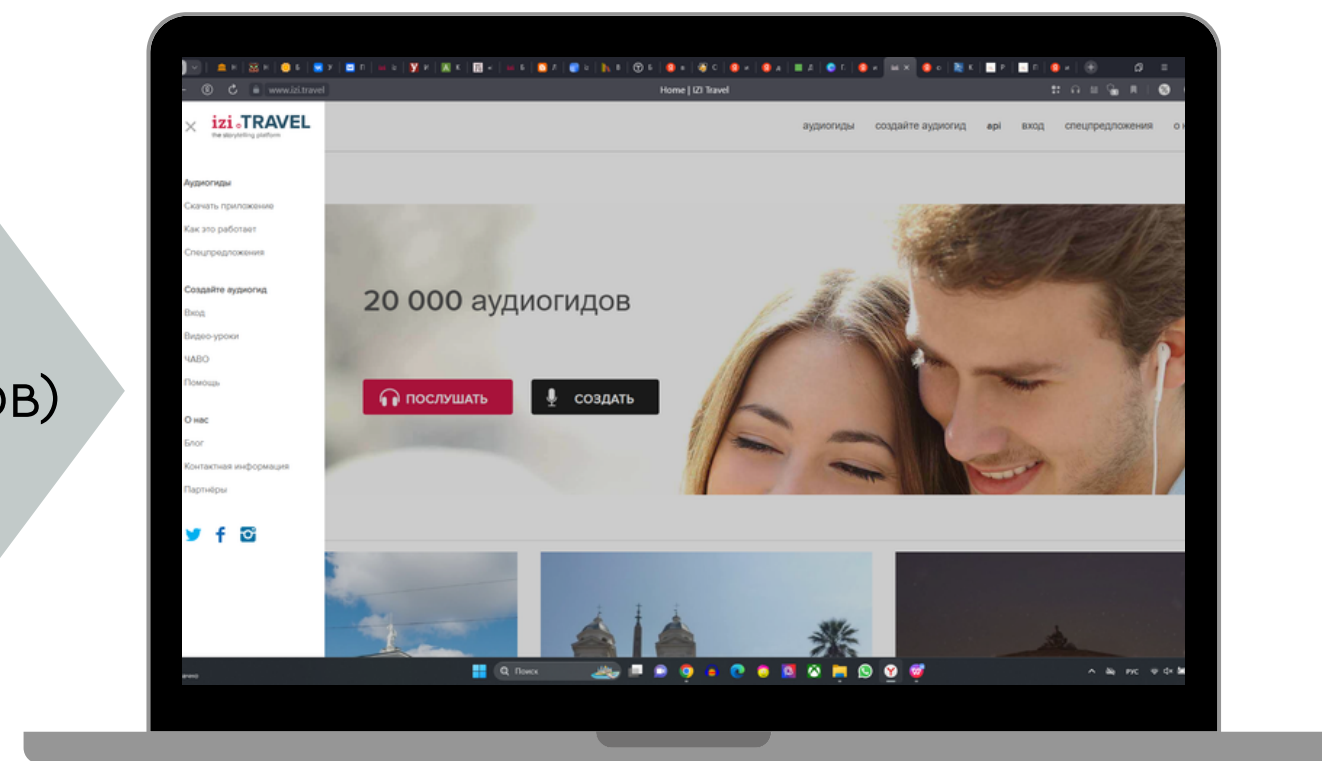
ов)

www.izi.travel

Home | IZI Travel

izi.TRAVEL
the storytelling platform

аудиогиды создайте аудиогид api вход спецпредложения о

Аудиогиды
Скачать приложение
Как это работает
Спецпредложения

Создайте аудиогид
Вход
Видео-уроки
ЧАВО
Помощь

О нас
Блог
Контактная информация
Партнёры

20 000 аудиогидов

ПОСЛУШАТЬ

СОЗДАТЬ

Поиск

РУС